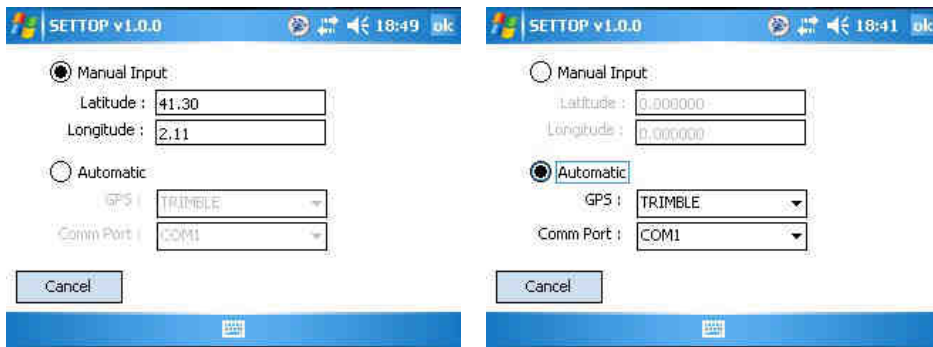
SETTOP v1.0.0 18:49 ok

Manual Input
Latitude : 41.30
Longitude : 2.11

Automatic
GPS : TRIMBLE
Comm Port : COM1

Cancel

SETTOP v1.0.0 18:41 ok

Manual Input
Latitude : 0.000000
Longitude : 0.000000

Automatic
GPS : TRIMBLE
Comm Port : COM1

Cancel